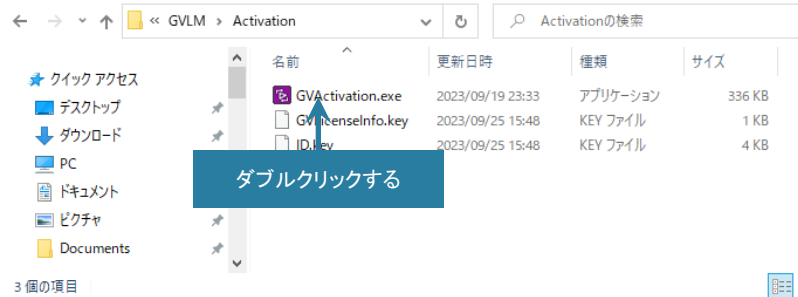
« GVLM › Activation

Activationの検索

クイック アクセス
デスクトップ
ダウンロード
PC
ドキュメント
ピクチャ
Documents

| 名前 | 更新日時 | 種類 | サイズ |
|---|---|---|---|
| GVActivation.exe | 2023/09/19 23:33 | アプリケーション | 336 KB |
| GV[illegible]censeInfo.key | 2023/09/25 15:48 | KEY ファイル | 1 KB |
| ID.key | 2023/09/25 15:48 | KEY ファイル | 4 KB |

ダブルクリックする

3 個の項目